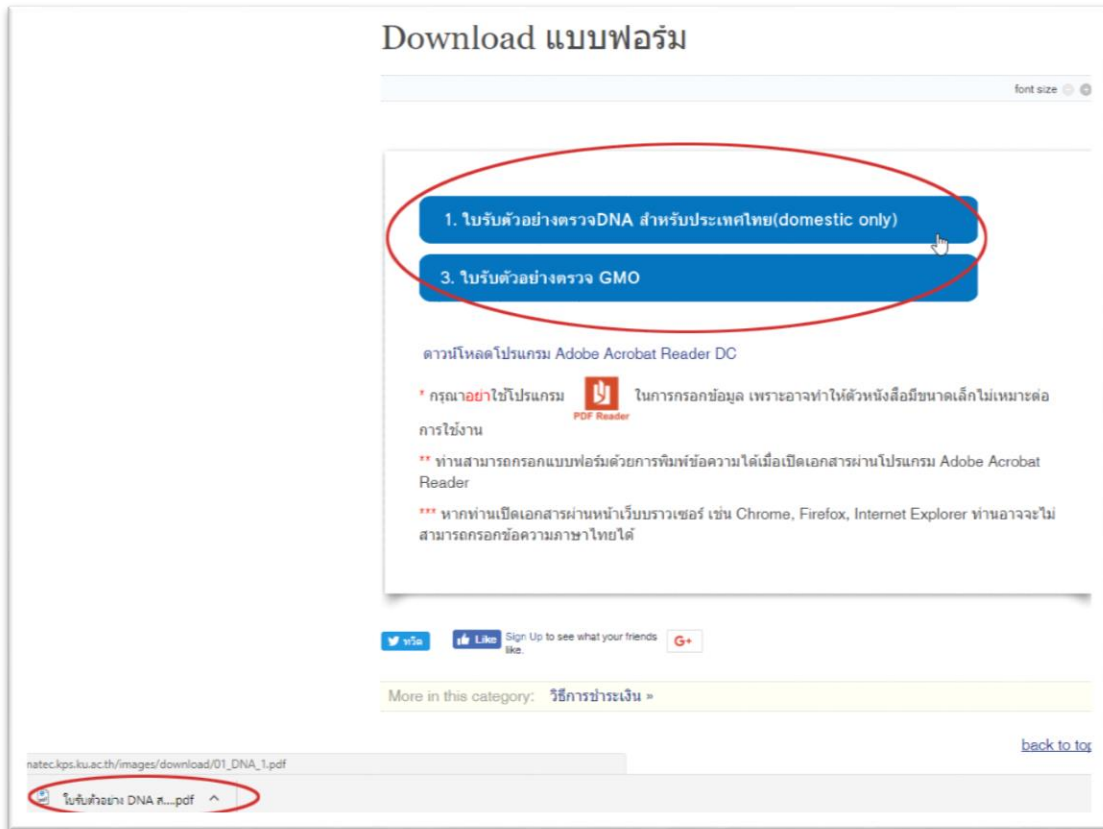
Download แบบฟอร์ม

font size

1. ใบรับตัวอย่างตรวจDNA สำหรับประเทศไทย(domestic only)

3. ใบรับตัวอย่างตรวจ GMO

ดาวน์โหลดโปรแกรม Adobe Acrobat Reader DC

* กรุณาอย่าใช้โปรแกรม PDF Reader ในการกรอกข้อมูล เพราะอาจทำให้ตัวหนังสือมีขนาดเล็กไม่เหมาะต่อการใช้งาน

** ท่านสามารถกรอกแบบฟอร์มด้วยการพิมพ์ข้อความได้เมื่อเปิดเอกสารผ่านโปรแกรม Adobe Acrobat Reader

*** หากท่านเปิดเอกสารผ่านหน้าเว็บบราวเซอร์ เช่น Chrome, Firefox, Internet Explorer ท่านอาจจะไม่สามารถกรอกข้อความภาษาไทยได้

ทวีต Like Sign Up to see what your friends like. G+

More in this category: วิธีการชำระเงิน »

back to top

natec.kps.ku.ac.th/images/download/01_DNA_1.pdf

ใบรับตัวอย่าง DNA ส....pdf ^